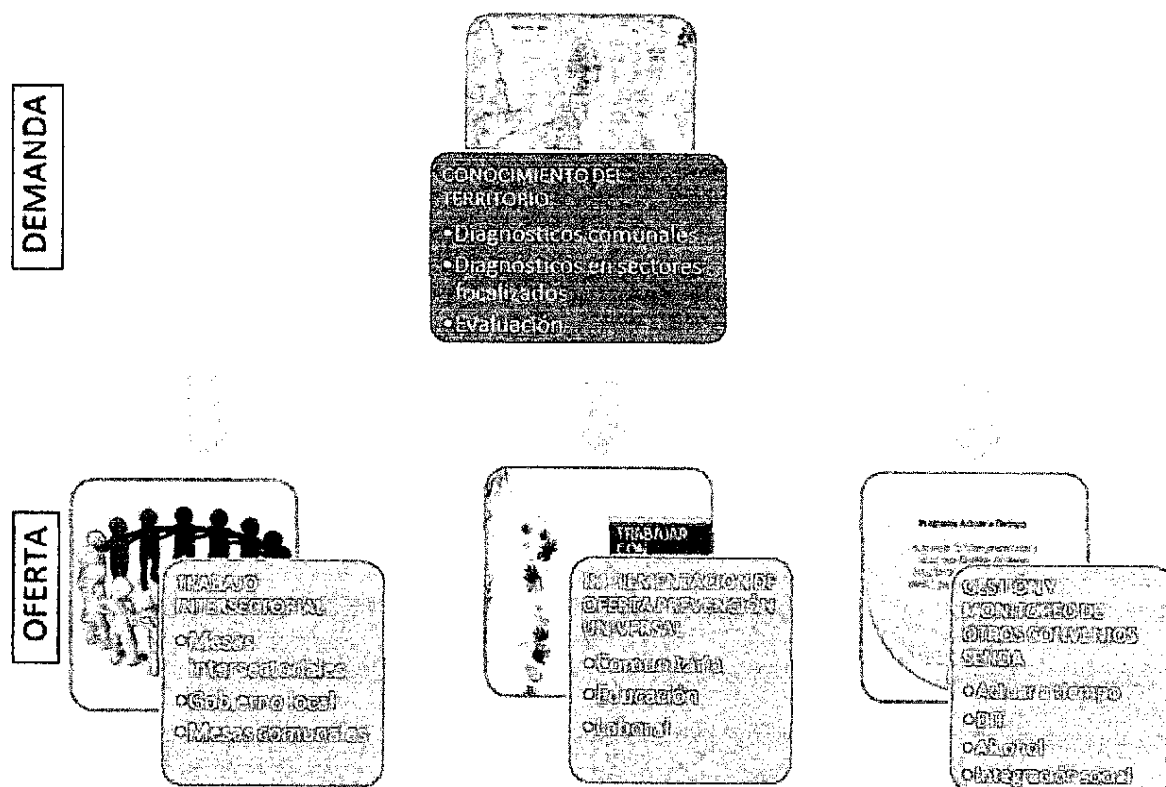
DEMANDA

CONOCIMIENTO DEL TERRITORIO:
•Diagnósticos comunales
•Diagnósticos en sectores focalizados
•Evaluación

OFERTA

TRABAJO INTERSECTORIAL
•Mesas intersectoriales
•Gobierno local
•Mesas comunales

TRABAJAR CON

IMPLEMENTACIÓN DE OFERTA PREVENCIÓN UNIVERSAL
•Comunitaria
•Educación
•Laboral

Programa Actuar a Tiempo

GESTIÓN Y MONITOREO DE OTROS CONVENIOS SENDA
•Actuar a tiempo
•DT
•Alcohol
•Integración social